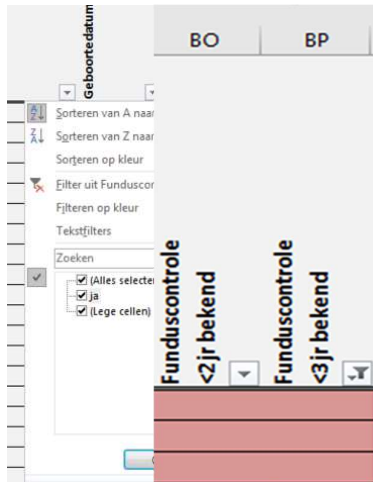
Geboortedatum

BO

BP

Sorteren van A naar

Sorteren van Z naar

Sorteren op kleur

Filter uit Funduscor

Filteren op kleur

Tekstfilters

Zoeken

(Alles selecter

ja

(Lege cellen)

Funduscontrole <2jr bekend

Funduscontrole <3jr bekend